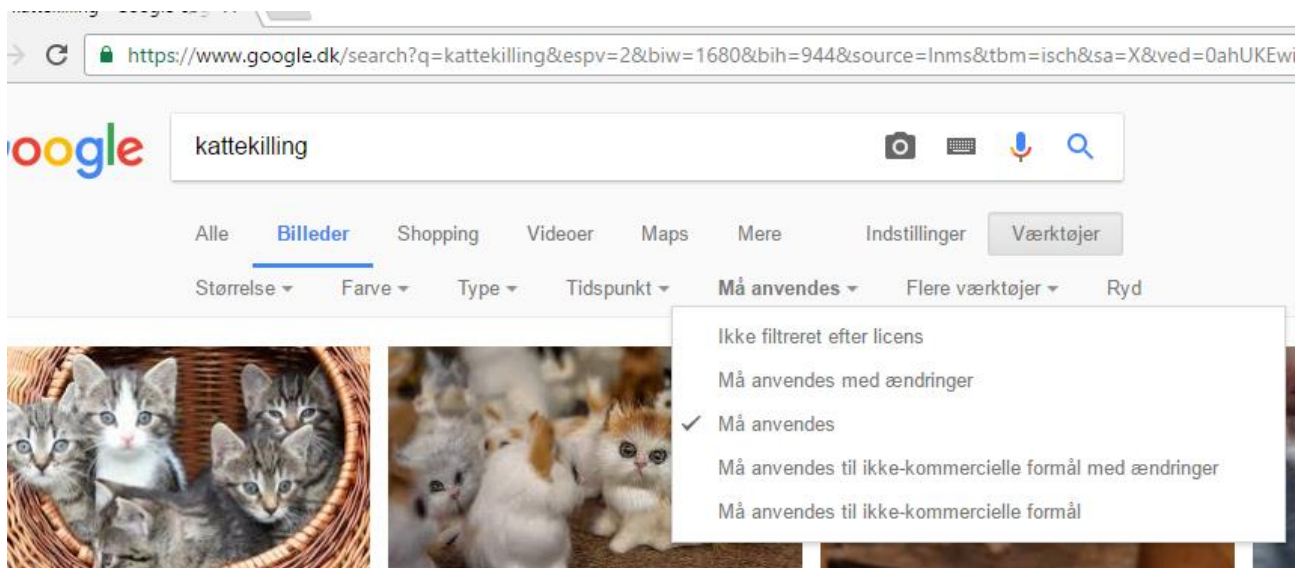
https://www.google.dk/search?q=kattekilling&espv=2&biw=1680&bih=944&source=lnms&tbm=isch&sa=X&ved=0ahUKEwi

oogle

kattekilling

Alle Billeder Shopping Videoer Maps Mere Indstillinger Værktøjer

Størrelse ▾ Farve ▾ Type ▾ Tidspunkt ▾ Må anvendes ▾ Flere værktøjer ▾ Ryd

Ikke filtreret efter licens

Må anvendes med ændringer

✓ Må anvendes

Må anvendes til ikke-kommercielle formål med ændringer

Må anvendes til ikke-kommercielle formål